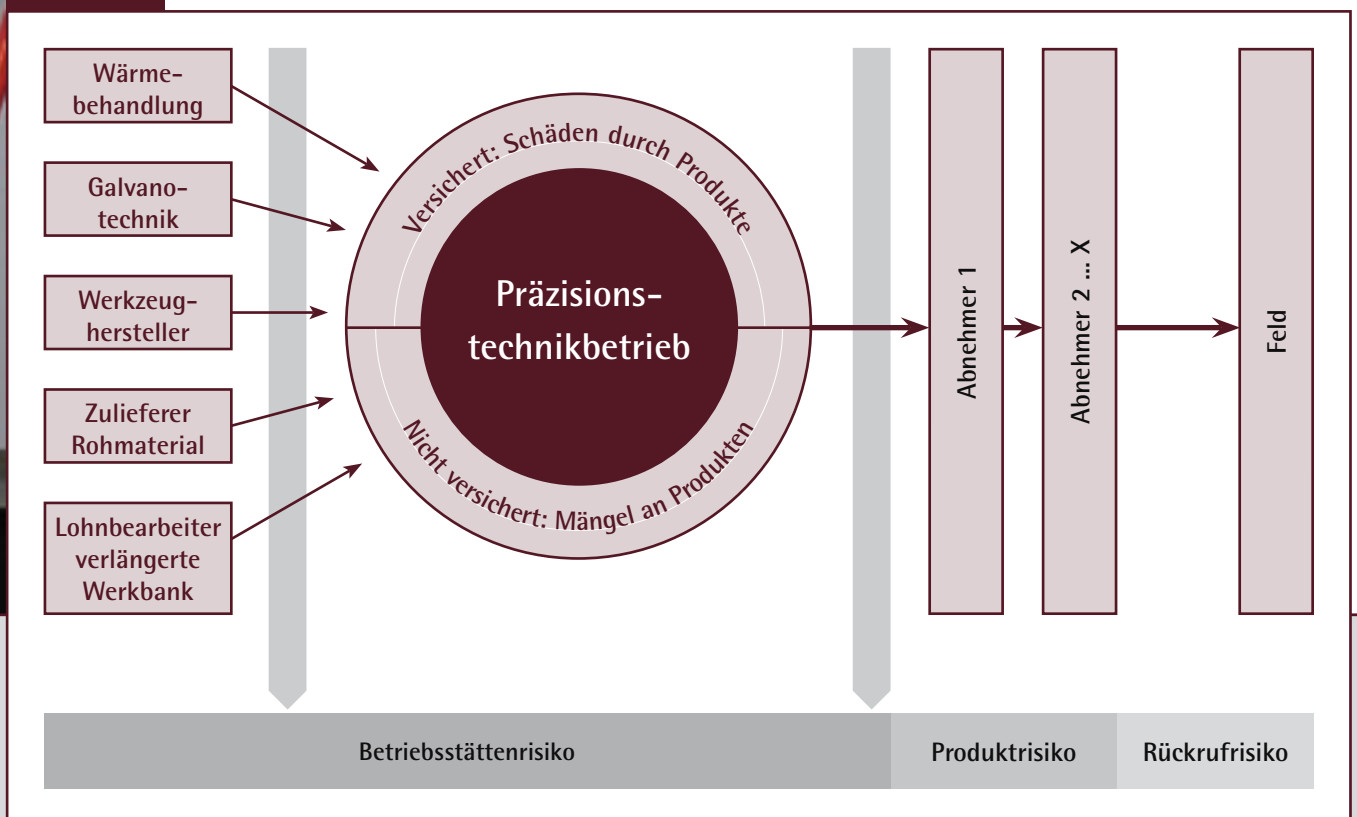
Wärmebehandlung

Galvanotechnik

Werkzeughersteller

Zulieferer Rohmaterial

Lohnbearbeiter verlängerte Werkbank

Versichert: Schäden durch Produkte

Präzisionstechnikbetrieb

Nicht versichert: Mängel an Produkten

Abnehmer 1

Abnehmer 2 ... X

Feld

Betriebsstättenrisiko

Produktrisiko

Rückrufrisiko